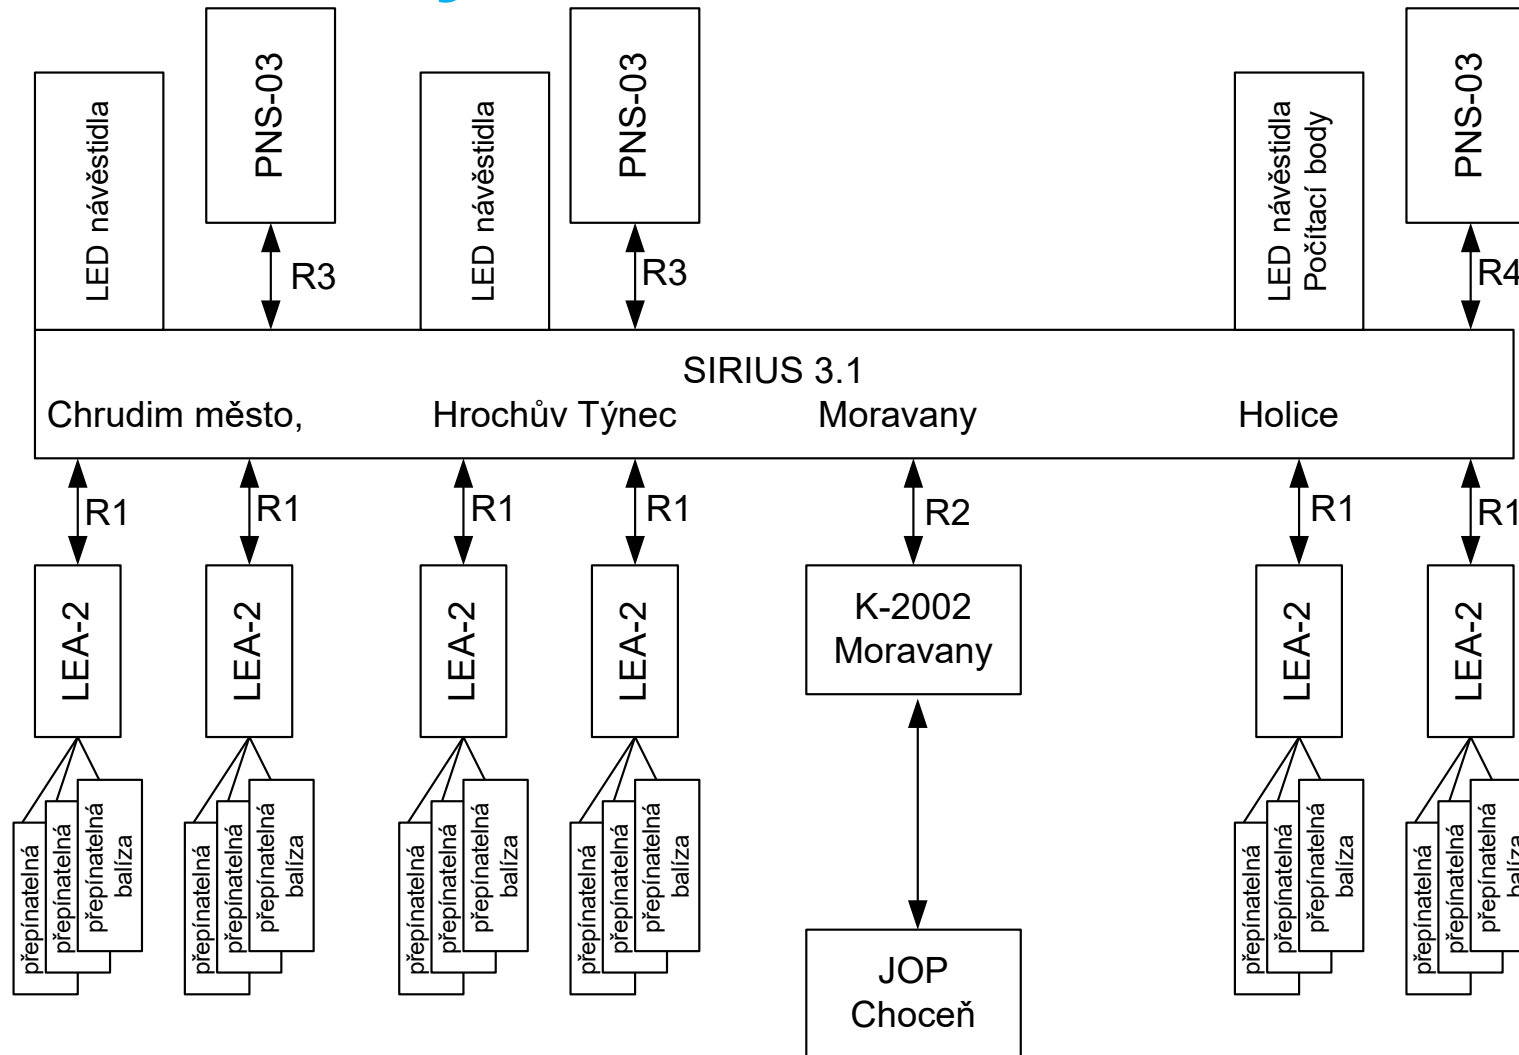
LED návěstidla

PNS-03

R3

LED návěstidla

PNS-03

R3

LED návěstidla
Počítací body

PNS-03

R4

SIRIUS 3.1
Chrudim město, Hrochův Týnec Moravany Holice

R1 R1 R1 R1 R2 R1 R1

LEA-2

LEA-2

LEA-2

LEA-2

K-2002
Moravany

LEA-2

LEA-2

přepínatelná přepínatelná přepínatelná balíza

přepínatelná přepínatelná přepínatelná balíza

přepínatelná přepínatelná přepínatelná balíza

přepínatelná přepínatelná přepínatelná balíza

JOP
Choceň

přepínatelná přepínatelná přepínatelná balíza

přepínatelná přepínatelná přepínatelná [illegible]